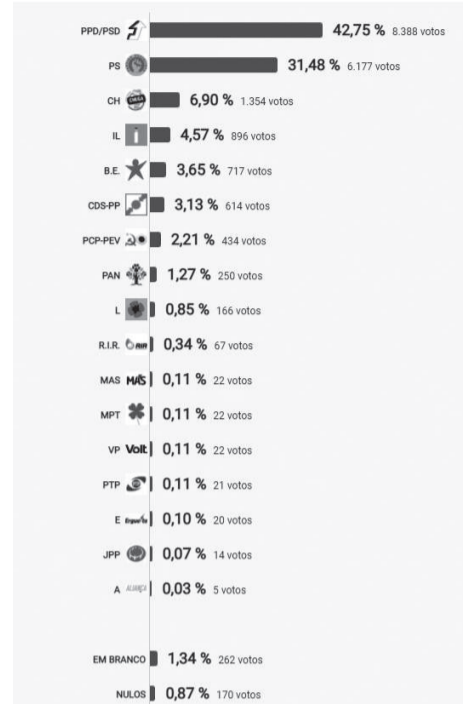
PPD/PSD 42,75 % 8.388 votos
PS 31,48 % 6.177 votos
CH 6,90 % 1.354 votos
IL 4,57 % 896 votos
B.E. 3,65 % 717 votos
CDS-PP 3,13 % 614 votos
PCP-PEV 2,21 % 434 votos
PAN 1,27 % 250 votos
L 0,85 % 166 votos
R.I.R. 0,34 % 67 votos
MAS 0,11 % 22 votos
MPT 0,11 % 22 votos
VP Volt 0,11 % 22 votos
PTP 0,11 % 21 votos
E 0,10 % 20 votos
JPP 0,07 % 14 votos
A 0,03 % 5 votos

EM BRANCO 1,34 % 262 votos
NULOS 0,87 % 170 votos